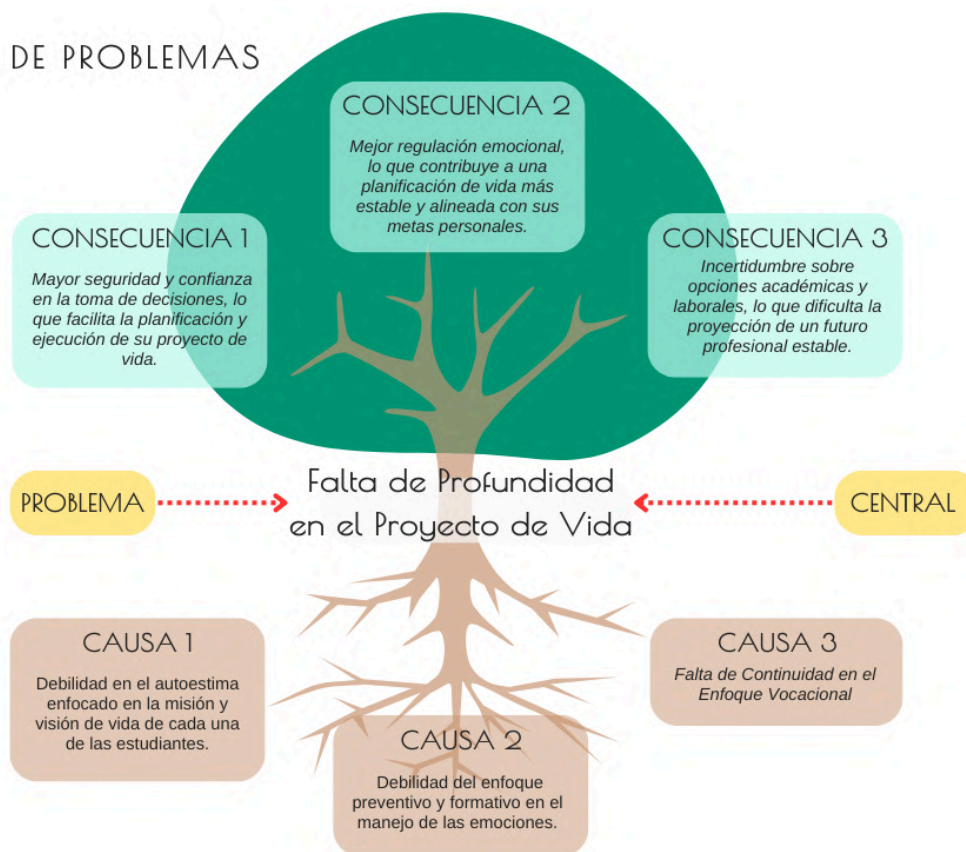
DE PROBLEMAS

CONSECUENCIA 2

Mejor regulación emocional, lo que contribuye a una planificación de vida más estable y alineada con sus metas personales.

CONSECUENCIA 1

Mayor seguridad y confianza en la toma de decisiones, lo que facilita la planificación y ejecución de su proyecto de vida.

CONSECUENCIA 3

Incertidumbre sobre opciones académicas y laborales, lo que dificulta la proyección de un futuro profesional estable.

PROBLEMA

Falta de Profundidad en el Proyecto de Vida

CENTRAL

CAUSA 1

Debilidad en el autoestima enfocado en la misión y visión de vida de cada una de las estudiantes.

CAUSA 3

Falta de Continuidad en el Enfoque Vocacional

CAUSA 2

Debilidad del enfoque preventivo y formativo en el manejo de las emociones.